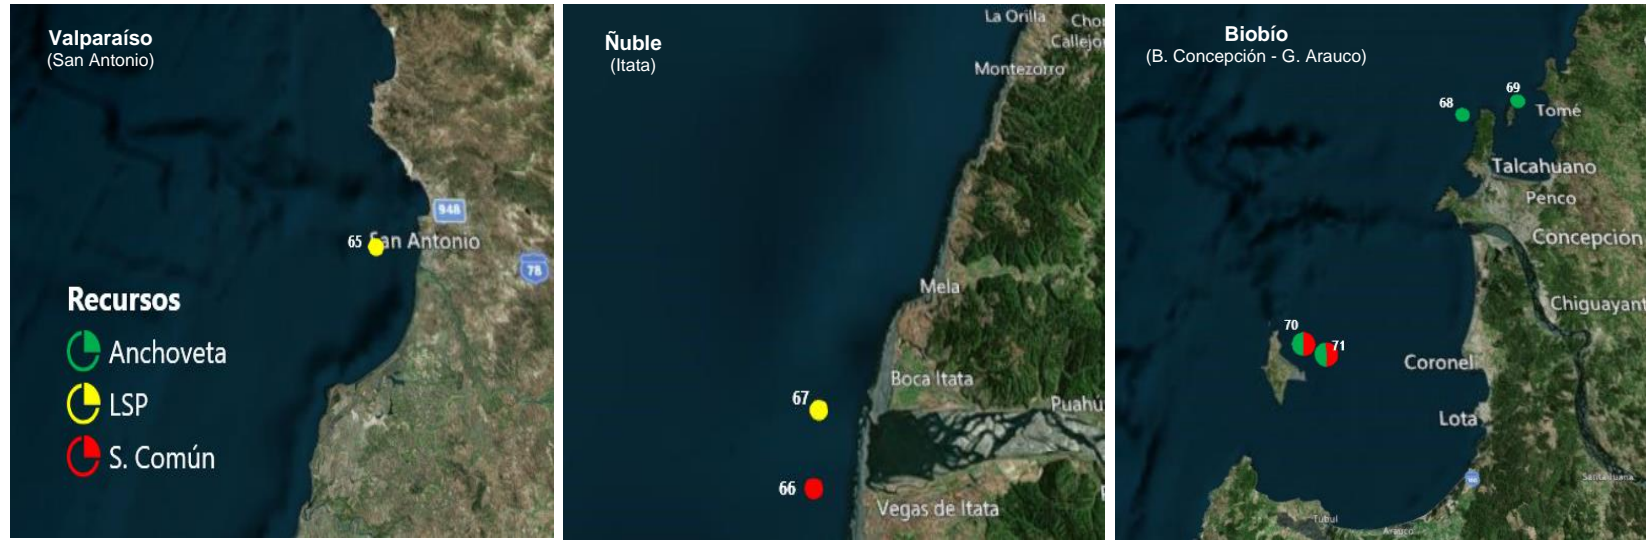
Valparaíso
(San Antonio)

948

65 San Antonio

78

Recursos
Anchoveta
LSP
S. Común

Ñuble
(Itata)

La Orilla
Chor
Callejo
Montezorro

Mela

Boca Itata
Puahu

67

66

Vegas de Itata

Biobío
(B. Concepción - G. Arauco)

68
69
Tomé

Talcahuano
Penco
Concepción

Chiguayant

70
71

Coronel

Lota

Tubul
Arauco